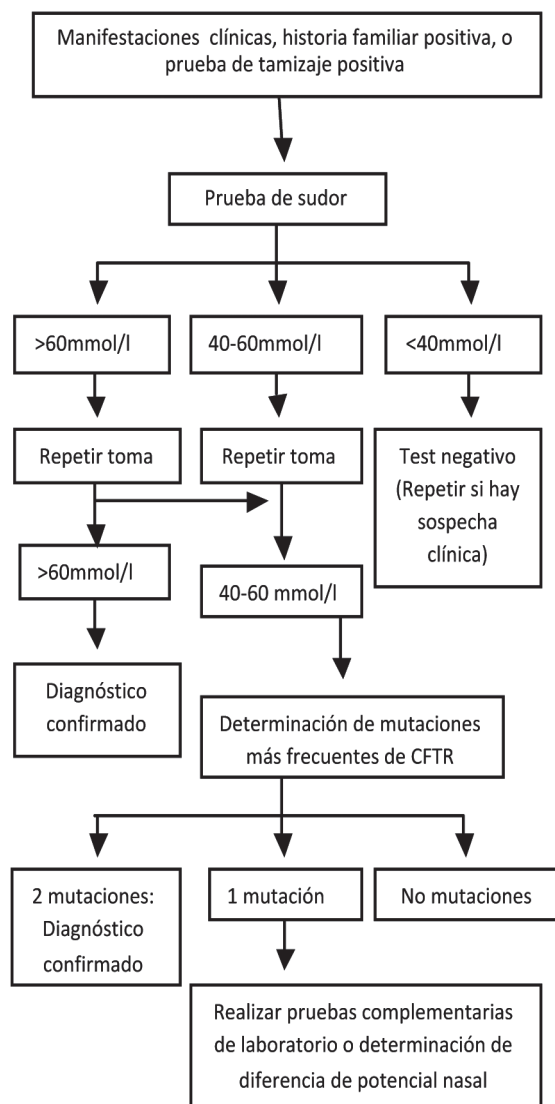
Manifestaciones clínicas, historia familiar positiva, o prueba de tamizaje positiva

Prueba de sudor

>60mmol/l

40-60mmol/l

<40mmol/l

Repetir toma

Repetir toma

Test negativo (Repetir si hay sospecha clínica)

>60mmol/l

40-60 mmol/l

Diagnóstico confirmado

Determinación de mutaciones más frecuentes de CFTR

2 mutaciones: Diagnóstico confirmado

1 mutación

No mutaciones

Realizar pruebas complementarias de laboratorio o determinación de diferencia de potencial nasal